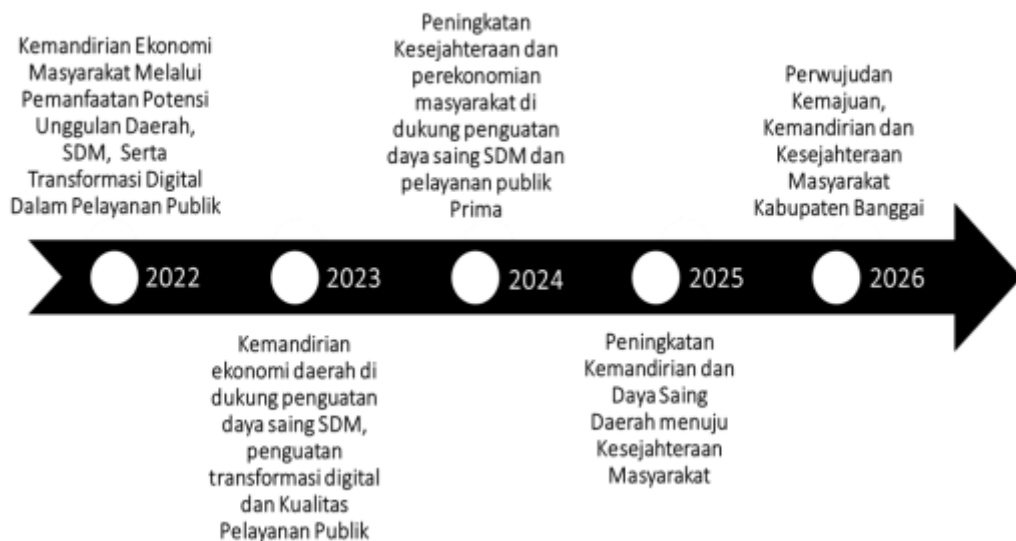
Kemandirian Ekonomi Masyarakat Melalui Pemanfaatan Potensi Unggulan Daerah, SDM, Serta Transformasi Digital Dalam Pelayanan Publik

2022

Kemandirian ekonomi daerah di dukung penguatan daya saing SDM, penguatan transformasi digital dan Kualitas Pelayanan Publik

2023

Peningkatan Kesejahteraan dan perekonomian masyarakat di dukung penguatan daya saing SDM dan pelayanan publik Prima

2024

Peningkatan Kemandirian dan Daya Saing Daerah menuju Kesejahteraan Masyarakat

2025

Perwujudan Kemajuan, Kemandirian dan Kesejahteraan Masyarakat Kabupaten Banggai

2026